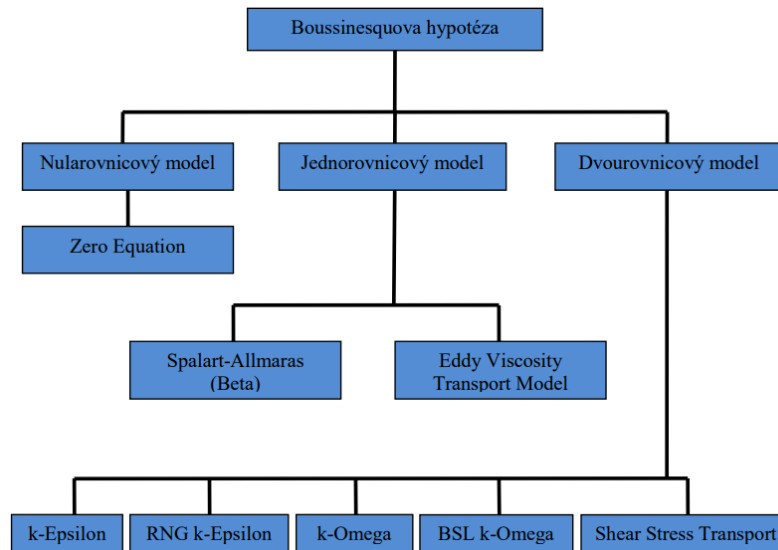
Boussinesquova hypotéza

Nularovnicový model

Jednorovnicový model

Dvourovnicový model

Zero Equation

Spalart-Allmaras (Beta)

Eddy Viscosity Transport Model

k-Epsilon

RNG k-Epsilon

k-Omega

BSL k-Omega

Shear Stress Transport